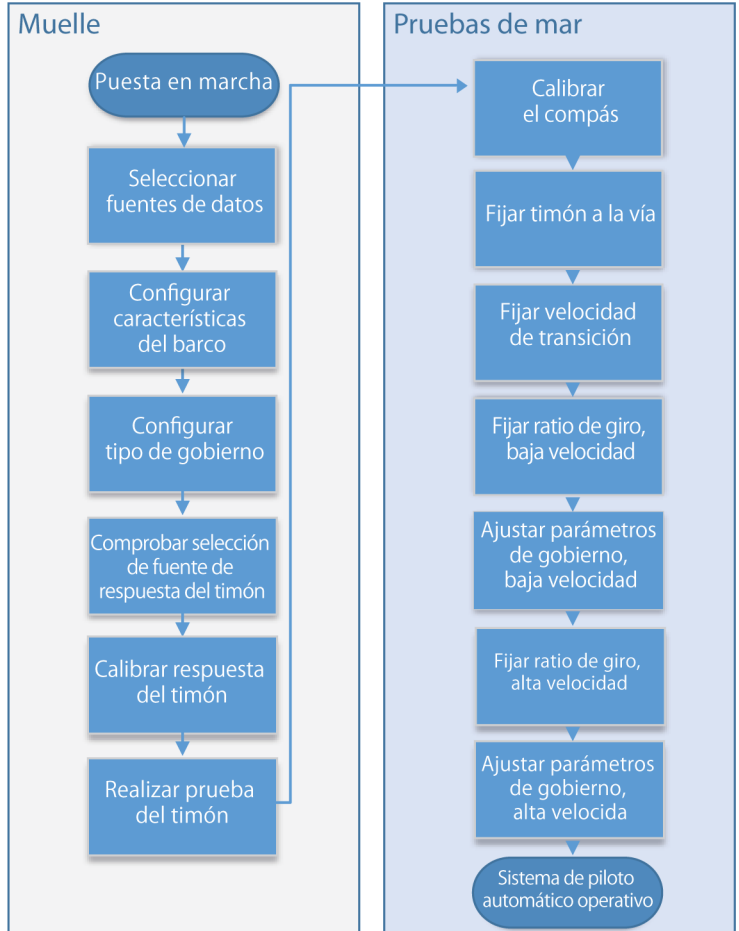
Muelle

Puesta en marcha

Seleccionar fuentes de datos

Configurar características del barco

Configurar tipo de gobierno

Comprobar selección de fuente de respuesta del timón

Calibrar respuesta del timón

Realizar prueba del timón

Pruebas de mar

Calibrar el compás

Fijar timón a la vía

Fijar velocidad de transición

Fijar ratio de giro, baja velocidad

Ajustar parámetros de gobierno, baja velocidad

Fijar ratio de giro, alta velocidad

Ajustar parámetros de gobierno, alta velocida

Sistema de piloto automático operativo